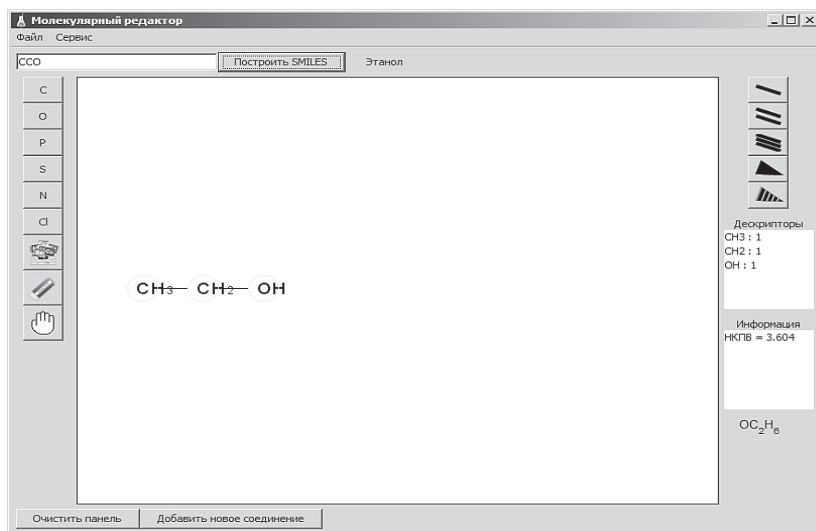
Молекулярный редактор
Файл Сервис

CCO
Построить SMILES
Этанол

C
O
P
S
N
Cl

$CH_3 — CH_2 — OH$

Дескрипторы
CH3 : 1
CH2 : 1
OH : 1

Информация
НКПВ = 3.604

$OC_2H_6$

Очистить панель
Добавить новое соединение